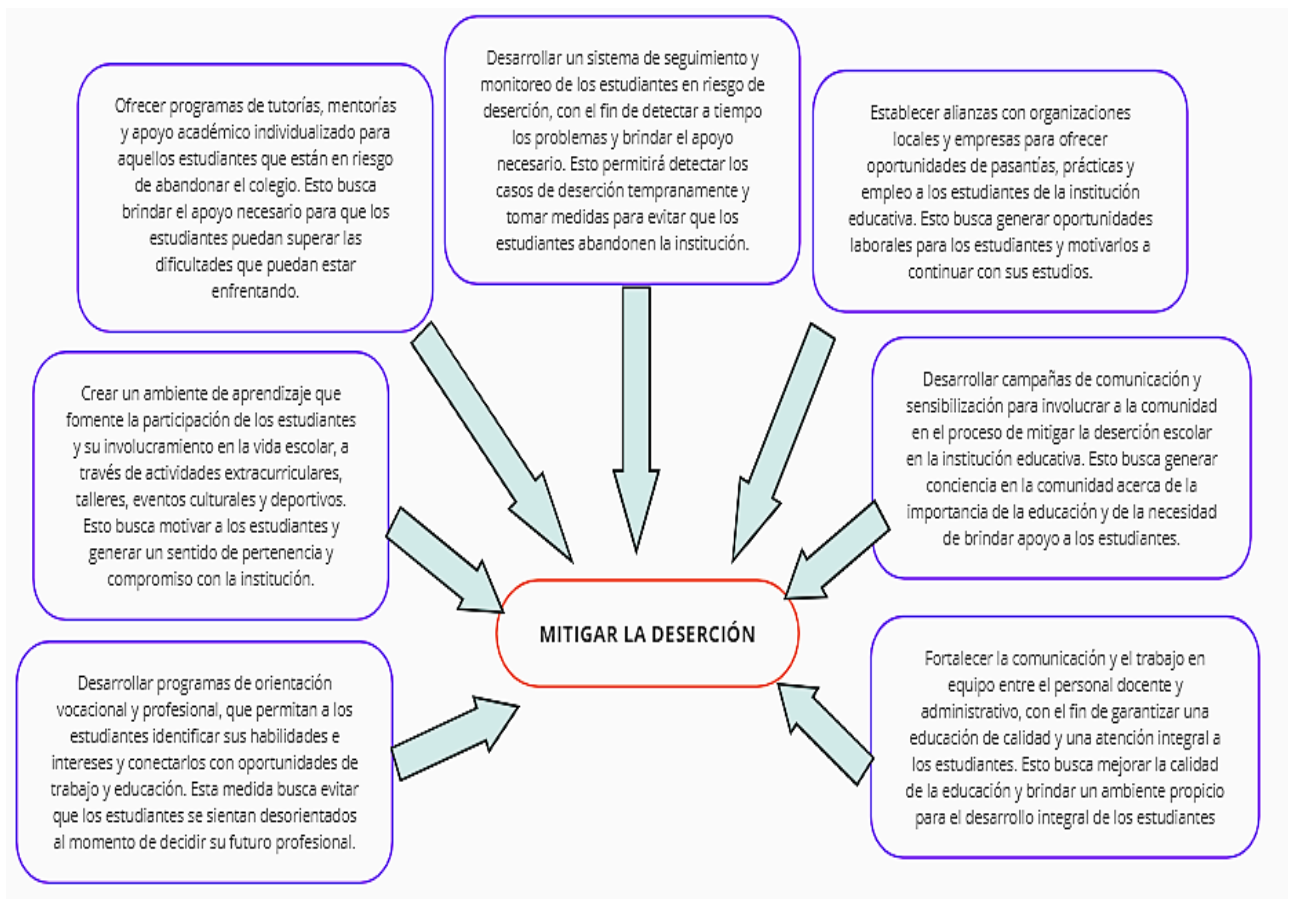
Ofrecer programas de tutorías, mentorías y apoyo académico individualizado para aquellos estudiantes que están en riesgo de abandonar el colegio. Esto busca brindar el apoyo necesario para que los estudiantes puedan superar las dificultades que puedan estar enfrentando.

Desarrollar un sistema de seguimiento y monitoreo de los estudiantes en riesgo de deserción, con el fin de detectar a tiempo los problemas y brindar el apoyo necesario. Esto permitirá detectar los casos de deserción tempranamente y tomar medidas para evitar que los estudiantes abandonen la institución.

Establecer alianzas con organizaciones locales y empresas para ofrecer oportunidades de pasantías, prácticas y empleo a los estudiantes de la institución educativa. Esto busca generar oportunidades laborales para los estudiantes y motivarlos a continuar con sus estudios.

Crear un ambiente de aprendizaje que fomente la participación de los estudiantes y su involucramiento en la vida escolar, a través de actividades extracurriculares, talleres, eventos culturales y deportivos. Esto busca motivar a los estudiantes y generar un sentido de pertenencia y compromiso con la institución.

Desarrollar campañas de comunicación y sensibilización para involucrar a la comunidad en el proceso de mitigar la deserción escolar en la institución educativa. Esto busca generar conciencia en la comunidad acerca de la importancia de la educación y de la necesidad de brindar apoyo a los estudiantes.

MITIGAR LA DESERCIÓN

Desarrollar programas de orientación vocacional y profesional, que permitan a los estudiantes identificar sus habilidades e intereses y conectarlos con oportunidades de trabajo y educación. Esta medida busca evitar que los estudiantes se sientan desorientados al momento de decidir su futuro profesional.

Fortalecer la comunicación y el trabajo en equipo entre el personal docente y administrativo, con el fin de garantizar una educación de calidad y una atención integral a los estudiantes. Esto busca mejorar la calidad de la educación y brindar un ambiente propicio para el desarrollo integral de los estudiantes